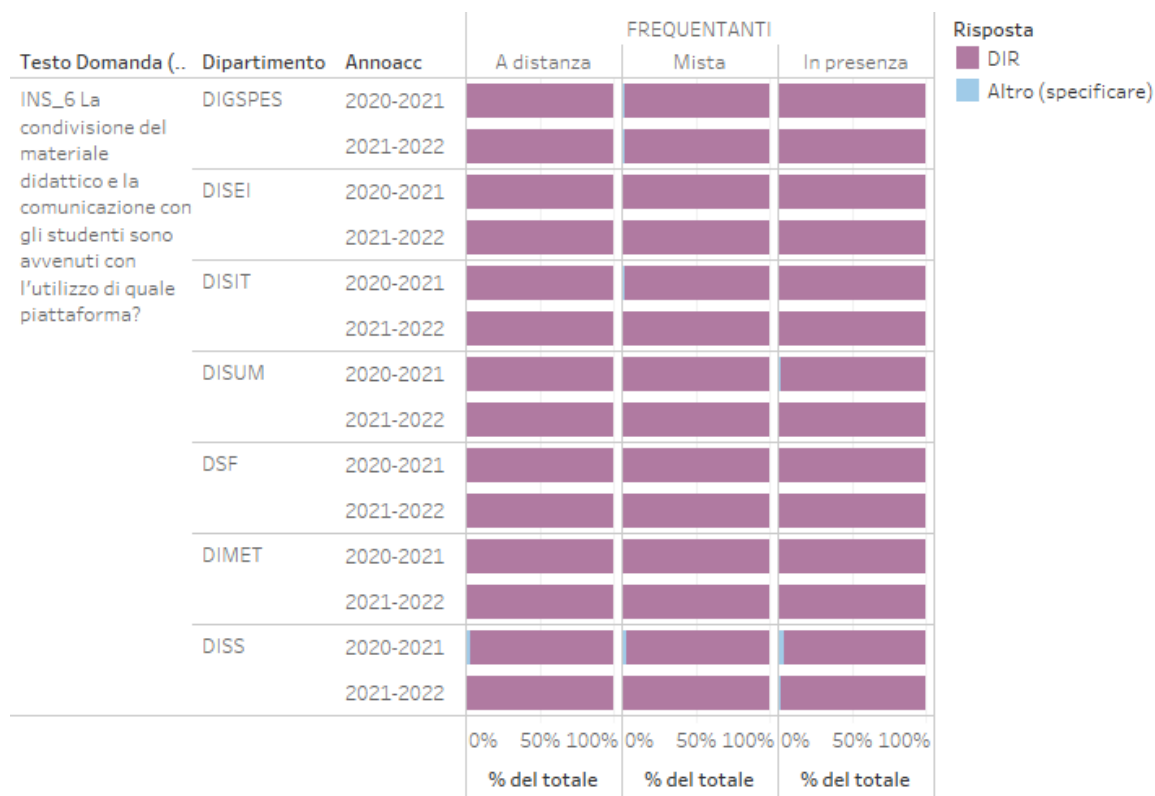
| Testo Domanda (.. | Dipartimento | Annoacc | FREQUENTANTI A distanza | FREQUENTANTI Mista | FREQUENTANTI In presenza |
|---|---|---|---|---|---|
| INS_6 La condivisione del materiale didattico e la comunicazione con gli studenti sono avvenuti con l'utilizzo di quale piattaforma? | DIGSPES | 2020-2021 | | | |
| | | 2021-2022 | | | |
| | DISEI | 2020-2021 | | | |
| | | 2021-2022 | | | |
| | DISIT | 2020-2021 | | | |
| | | 2021-2022 | | | |
| | DISUM | 2020-2021 | | | |
| | | 2021-2022 | | | |
| | DSF | 2020-2021 | | | |
| | | 2021-2022 | | | |
| | DIMET | 2020-2021 | | | |
| | | 2021-2022 | | | |
| | DISS | 2020-2021 | | | |
| | | 2021-2022 | | | |
| | | | 0% 50% 100% | 0% 50% 100% | 0% 50% 100% |
| | | | % del totale | % del totale | % del totale |

Risposta
DIR
Altro (specificare)